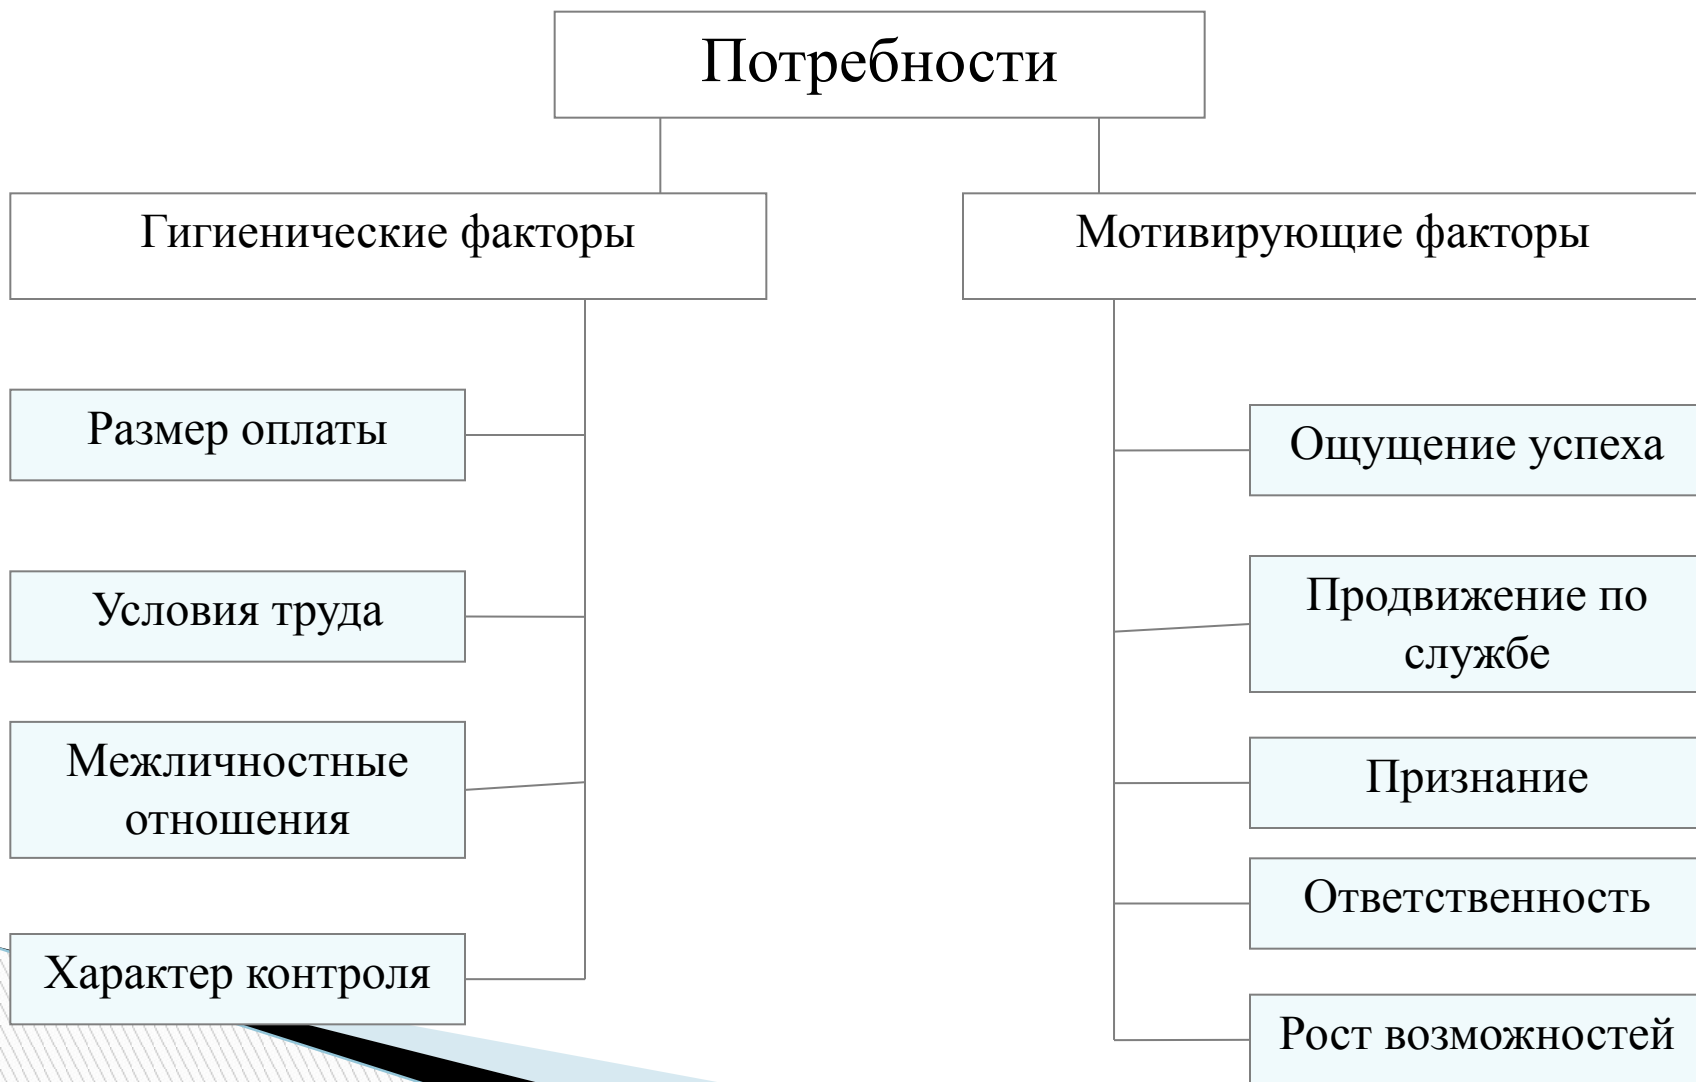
Потребности

Гигиенические факторы

Мотивирующие факторы

Размер оплаты

Условия труда

Межличностные отношения

Характер контроля

Ощущение успеха

Продвижение по службе

Признание

Ответственность

Рост возможностей